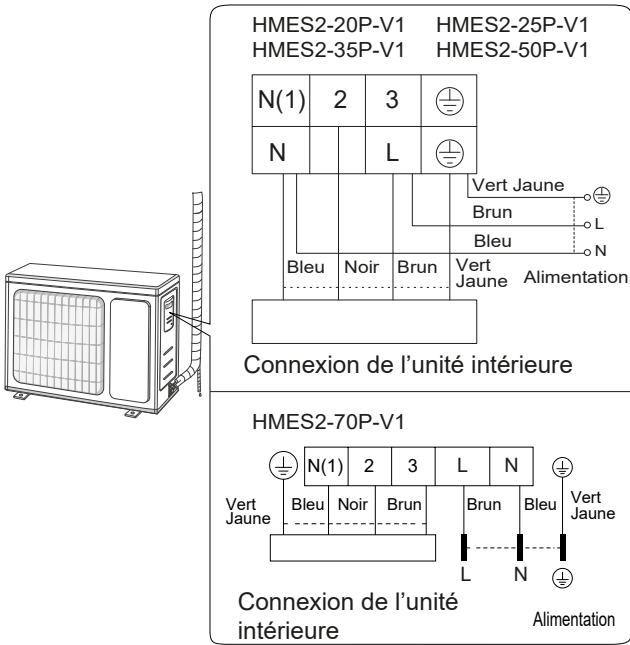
HMES2-20P-V1 HMES2-25P-V1
HMES2-35P-V1 HMES2-50P-V1

| N(1) | 2 | 3 | ⏚ |
|---|---|---|---|
| N | | L | ⏚ |

Vert Jaune
Brun
Bleu
⏚
L
N
Bleu Noir Brun Vert Jaune
Alimentation

Connexion de l’unité intérieure

HMES2-70P-V1

| ⏚ | N(1) | 2 | 3 | L | N | ⏚ |
|---|---|---|---|---|---|---|

Vert Jaune
Bleu Noir Brun
Brun Bleu
Vert Jaune
L N ⏚

Connexion de l’unité intérieure

Alimentation